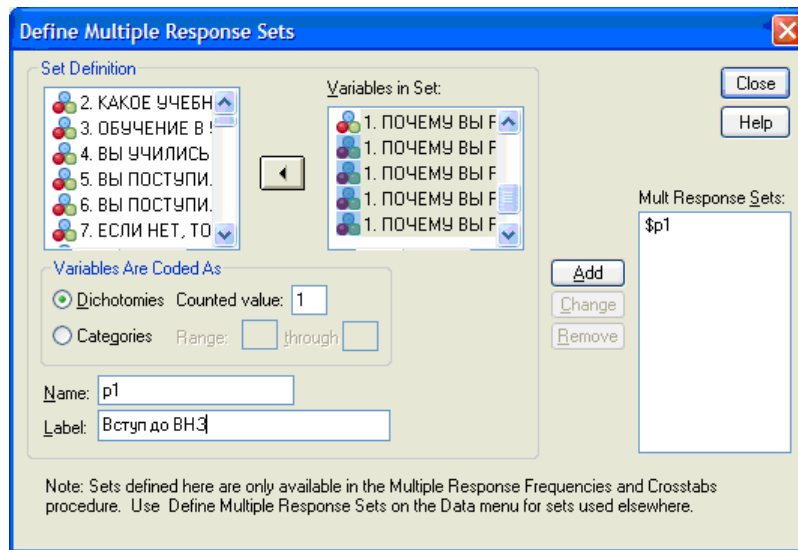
Define Multiple Response Sets

Set Definition

2. КАКОЕ УЧЕБН
3. ОБУЧЕНИЕ В !
4. ВЫ УЧИЛИСЬ
5. ВЫ ПОСТУПИ.
6. ВЫ ПОСТУПИ.
7. ЕСЛИ НЕТ, ТО

Variables in Set:

1. ПОЧЕМУ ВЫ Г
1. ПОЧЕМУ ВЫ Г
1. ПОЧЕМУ ВЫ Г
1. ПОЧЕМУ ВЫ Г
1. ПОЧЕМУ ВЫ Г

Close
Help

Mult Response Sets:
$p1

Variables Are Coded As
Dichotomies Counted value: 1
Categories Range: through

Add
Change
Remove

Name: p1
Label: Вступ до ВНЗ

Note: Sets defined here are only available in the Multiple Response Frequencies and Crosstabs procedure. Use Define Multiple Response Sets on the Data menu for sets used elsewhere.